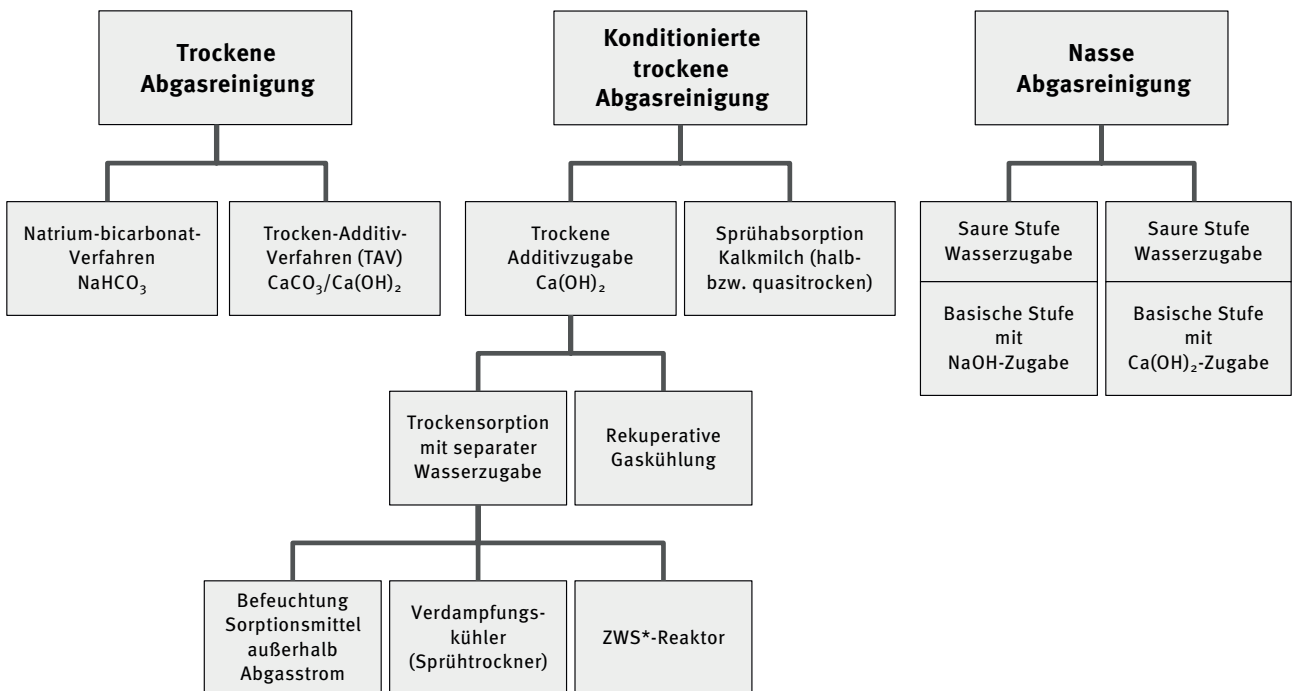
Trockene Abgasreinigung

Natrium-bicarbonat-Verfahren $NaHCO_3$

Trocken-Additiv-Verfahren (TAV) $CaCO_3/Ca(OH)_2$

Konditionierte trockene Abgasreinigung

Trockene Additivzugabe $Ca(OH)_2$

Sprühabsorption Kalkmilch (halb- bzw. quasitrocken)

Trockensorption mit separater Wasserzugabe

Rekuperative Gaskühlung

Befeuchtung Sorptionsmittel außerhalb Abgasstrom

Verdampfungskühler (Sprühtrockner)

ZWS*-Reaktor

Nasse Abgasreinigung

Saure Stufe Wasserzugabe

Basische Stufe mit NaOH-Zugabe

Saure Stufe Wasserzugabe

Basische Stufe mit $Ca(OH)_2$-Zugabe